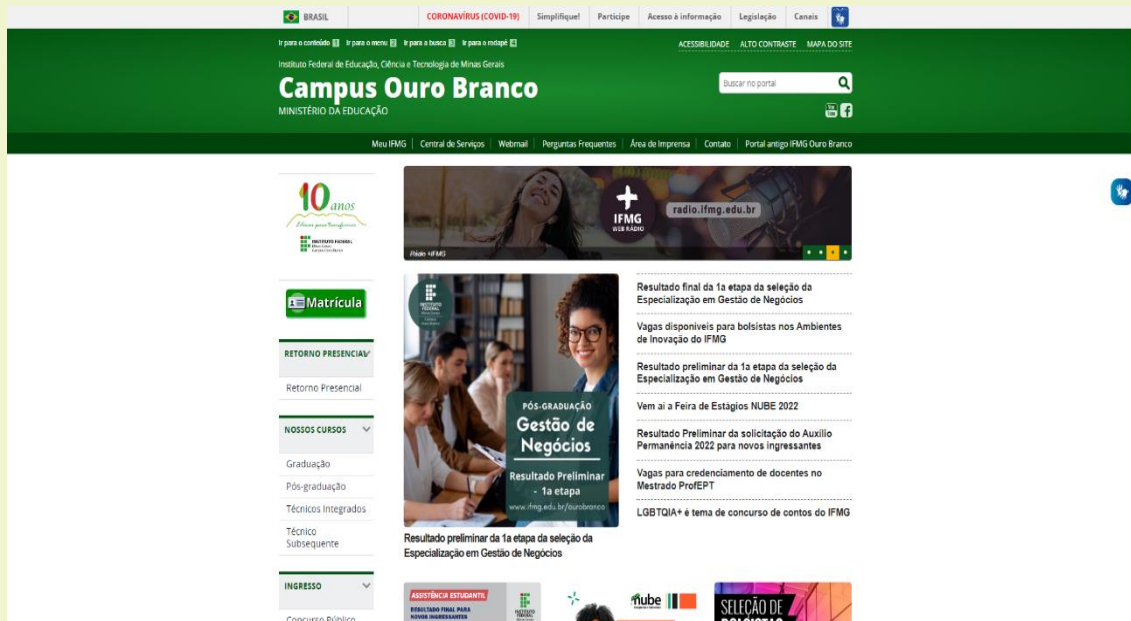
BRASIL CORONAVÍRUS (COVID-19) Simplifique! Participe Acesso à informação Legislação Canais

Ir para o conteúdo 1 Ir para o menu 2 Ir para a busca 3 Ir para o rodapé 4

ACESSIBILIDADE ALTO CONTRASTE MAPA DO SITE

Instituto Federal de Educação, Ciência e Tecnologia de Minas Gerais

Campus Ouro Branco

MINISTÉRIO DA EDUCAÇÃO

Buscar no portal

Meu IFMG | Central de Serviços | Webmail | Perguntas Frequentes | Área de Imprensa | Contato | Portal antigo IFMG Ouro Branco

10 anos

INSTITUTO FEDERAL

Matrícula

RETORNO PRESENCIAL

Retorno Presencial

NOSSOS CURSOS

Graduação

Pós-graduação

Técnicos Integrados

Técnico Subsequente

INGRESSO

Concurso Público

IFMG WEB RÁDIO radio.ifmg.edu.br

Rádio IFMG

INSTITUTO FEDERAL

PÓS-GRADUAÇÃO

Gestão de Negócios

Resultado Preliminar - 1a etapa

www.ifmg.edu.br/ourobranco

Resultado preliminar da 1a etapa da seleção da Especialização em Gestão de Negócios

Resultado final da 1a etapa da seleção da Especialização em Gestão de Negócios

Vagas disponíveis para bolsistas nos Ambientes de Inovação do IFMG

Resultado preliminar da 1a etapa da seleção da Especialização em Gestão de Negócios

Vem aí a Feira de Estágios NUBE 2022

Resultado Preliminar da solicitação do Auxílio Permanência 2022 para novos ingressantes

Vagas para credenciamento de docentes no Mestrado ProfEPT

LGBTQIA+ é tema de concurso de contos do IFMG

ASSISTÊNCIA ESTUDANTIL

RESULTADO FINAL PARA NOVOS INGRESSANTES

nube

SELEÇÃO DE